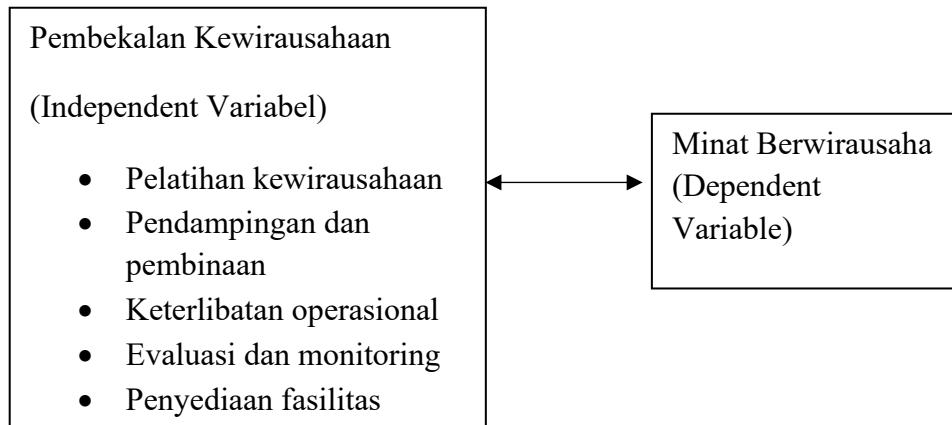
Pembekalan Kewirausahaan

(Independent Variabel)

- Pelatihan kewirausahaan
- Pendampingan dan pembinaan
- Keterlibatan operasional
- Evaluasi dan monitoring
- Penyediaan fasilitas

Minat Berwirausaha (Dependent Variable)